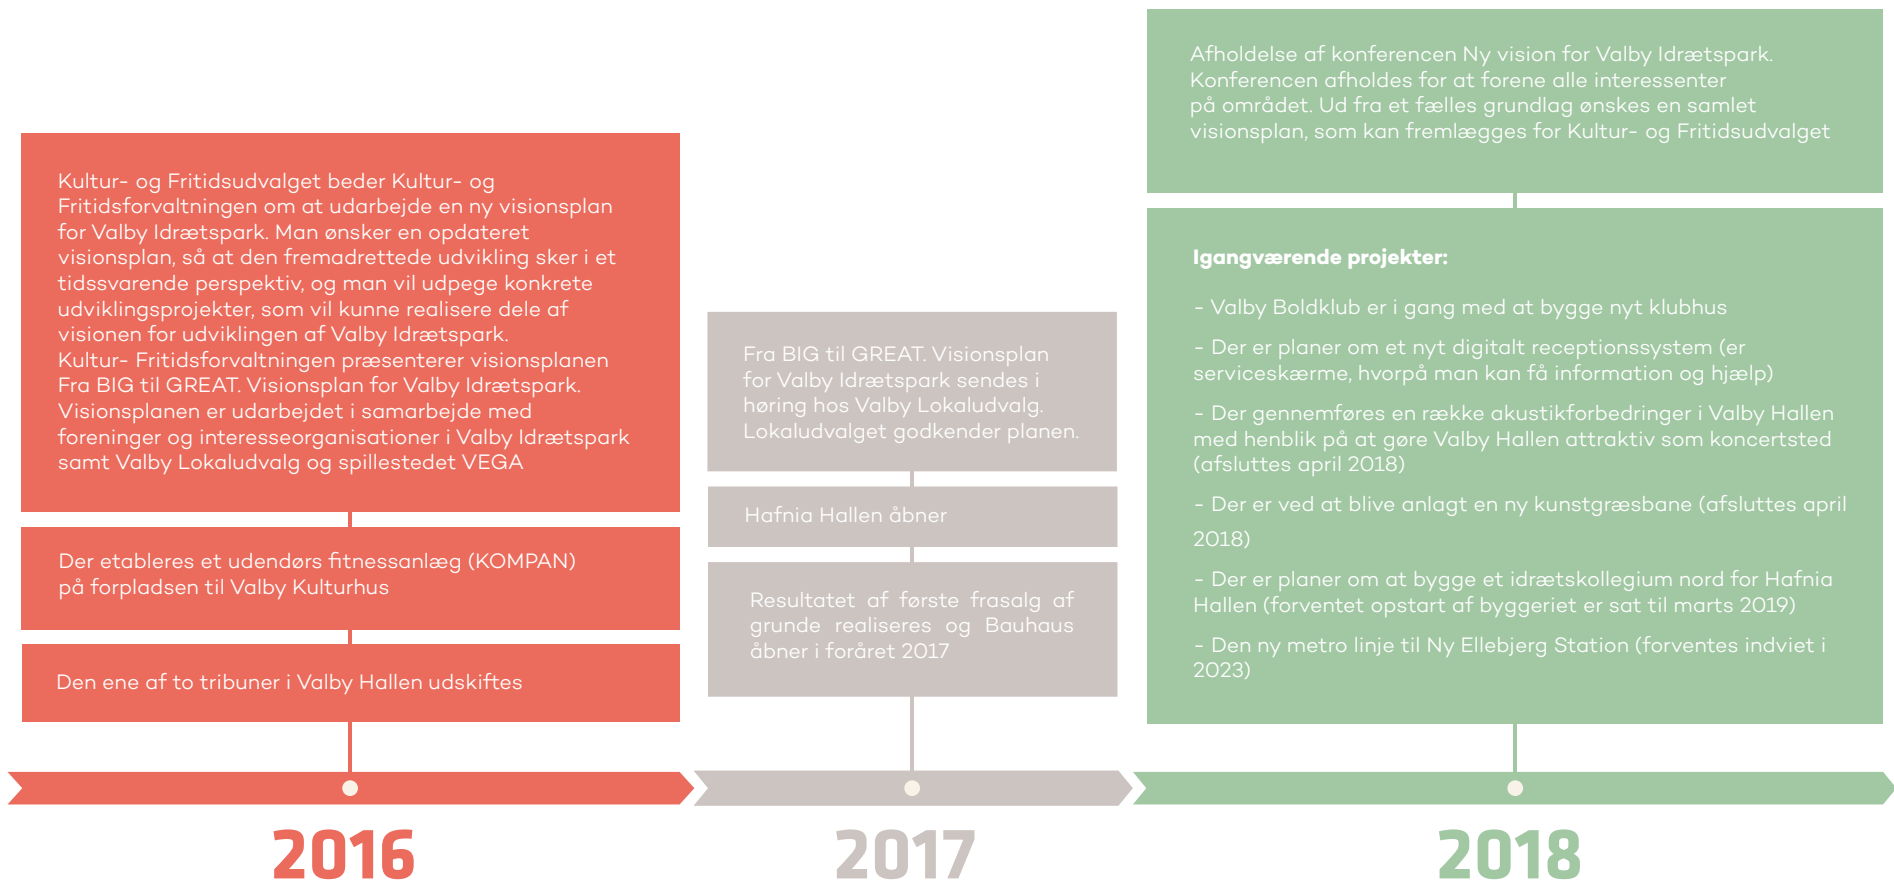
Kultur- og Fritidsudvalget beder Kultur- og Fritidsforvaltningen om at udarbejde en ny visionsplan for Valby Idrætspark. Man ønsker en opdateret visionsplan, så at den fremadrettede udvikling sker i et tidssvarende perspektiv, og man vil udpege konkrete udviklingsprojekter, som vil kunne realisere dele af visionen for udviklingen af Valby Idrætspark.
Kultur- Fritidsforvaltningen præsenterer visionsplanen Fra BIG til GREAT. Visionsplan for Valby Idrætspark. Visionsplanen er udarbejdet i samarbejde med foreninger og interesseorganisationer i Valby Idrætspark samt Valby Lokaludvalg og spillestedet VEGA

Der etableres et udendørs fitnessanlæg (KOMPAN) på forpladsen til Valby Kulturhus

Den ene af to tribuner i Valby Hallen udskiftes

2016

Fra BIG til GREAT. Visionsplan for Valby Idrætspark sendes i høring hos Valby Lokaludvalg. Lokaludvalget godkender planen.

Hafnia Hallen åbner

Resultatet af første frasalg af grunde realiseres og Bauhaus åbner i foråret 2017

2017

Afholdelse af konferencen Ny vision for Valby Idrætspark. Konferencen afholdes for at forene alle interessenter på området. Ud fra et fælles grundlag ønskes en samlet visionsplan, som kan fremlægges for Kultur- og Fritidsudvalget

Igangværende projekter:

- Valby Boldklub er i gang med at bygge nyt klubhus

- Der er planer om et nyt digitalt receptionssystem (er serviceskærme, hvorpå man kan få information og hjælp)

- Der gennemføres en række akustikforbedringer i Valby Hallen med henblik på at gøre Valby Hallen attraktiv som koncertsted (afsluttes april 2018)

- Der er ved at blive anlagt en ny kunstgræsbane (afsluttes april 2018)

- Der er planer om at bygge et idrætskollegium nord for Hafnia Hallen (forventet opstart af byggeriet er sat til marts 2019)

- Den ny metro linje til Ny Ellebjerg Station (forventes indviet i 2023)

2018